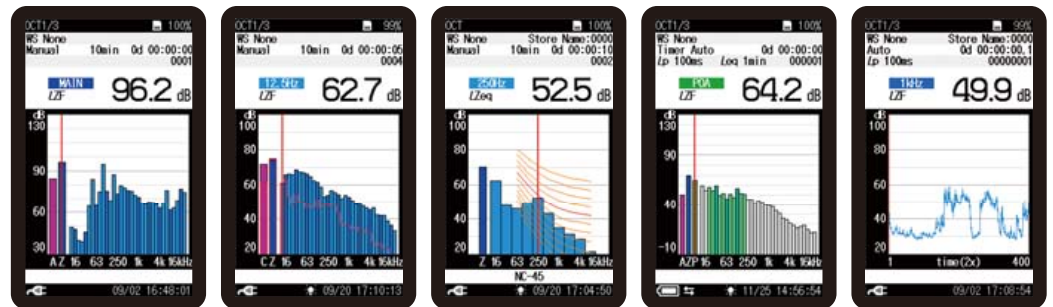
OCT1/3 100%
WS None
Manual 10min 0d 00:00:00
0001
MAIN
LZF
96.2 dB
dB
130
80
30
A Z 16 63 250 1k 4k 16kHz
09/02 16:48:01

OCT1/3 99%
WS None
Manual 10min 0d 00:00:05
0004
12.5Hz
LZF
62.7 dB
dB
100
60
20
C Z 16 63 250 1k 4k 16kHz
09/20 17:10:13

OCT 100%
WS None Store Name:0000
Manual 10min 0d 00:00:10
0002
250Hz
LZeq
52.5 dB
dB
100
80
60
40
20
Z 16 63 250 1k 4k 16kHz
NC-45
09/20 17:04:50

OCT1/3 100%
WS None
Timer Auto 0d 00:00:00
Lp 100ms Leq 1min 000001
POA
LZF
64.2 dB
dB
130
80
40
20
AZP 16 63 250 1k 4k 16kHz
11/25 14:56:54

OCT1/3 99%
WS None Store Name:0000
Auto 0d 00:00:0.1
Lp 100ms 00000001
1kHz
LZF
49.9 dB
dB
130
80
30
1 time(2x) 400
09/02 17:08:54